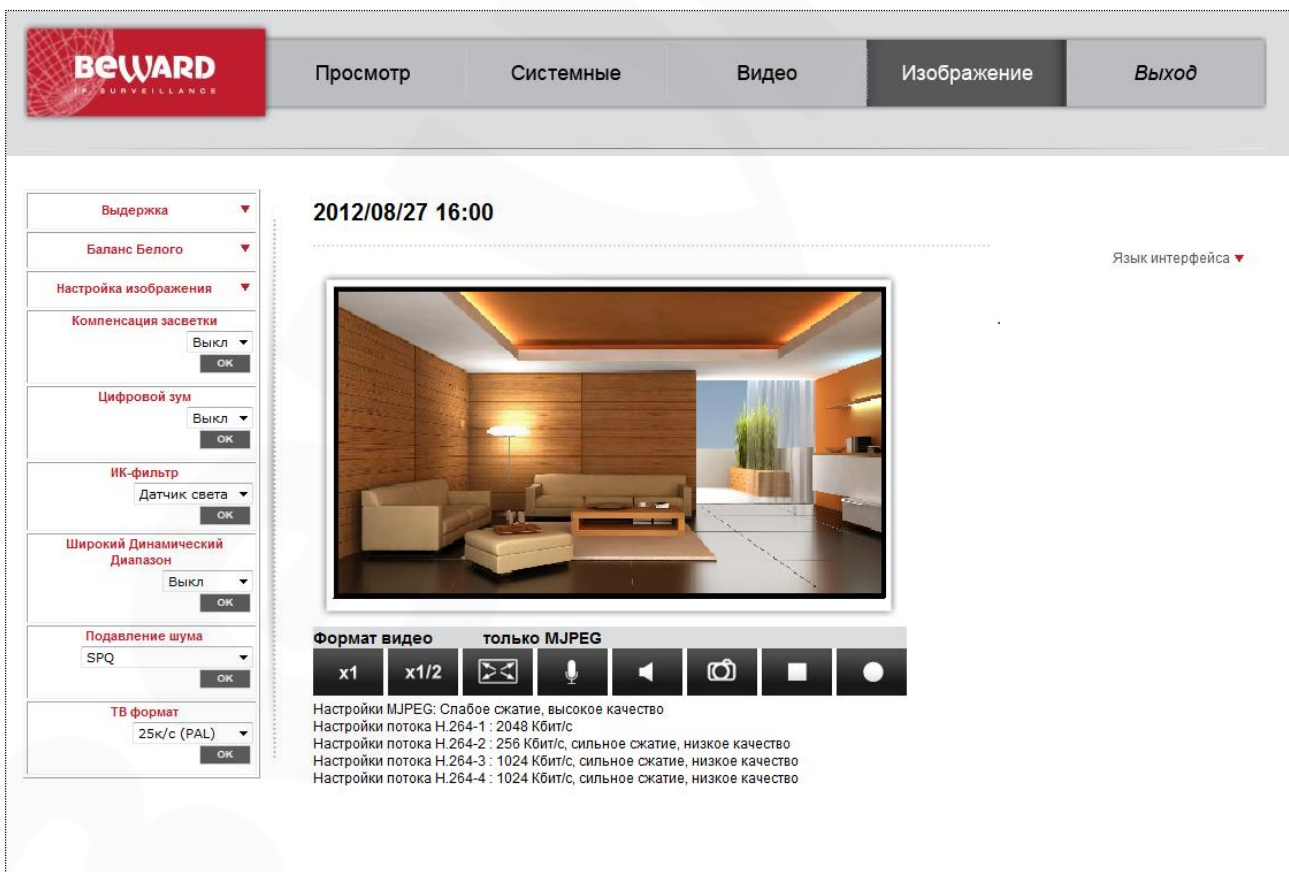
BeWARD
IP SURVEILLANCE

Просмотр | Системные | Видео | Изображение | Выход

Выдержка
Баланс Белого
Настройка изображения
Компенсация засветки
Выкл
OK
Цифровой зум
Выкл
OK
ИК-фильтр
Датчик света
OK
Широкий Динамический Диапазон
Выкл
OK
Подавление шума
SPQ
OK
ТВ формат
25к/с (PAL)
OK

2012/08/27 16:00

Язык интерфейса

Формат видео только MJPEG
x1 x1/2

Настройки MJPEG: Слабое сжатие, высокое качество
Настройки потока H.264-1 : 2048 Кбит/с
Настройки потока H.264-2 : 256 Кбит/с, сильное сжатие, низкое качество
Настройки потока H.264-3 : 1024 Кбит/с, сильное сжатие, низкое качество
Настройки потока H.264-4 : 1024 Кбит/с, сильное сжатие, низкое качество